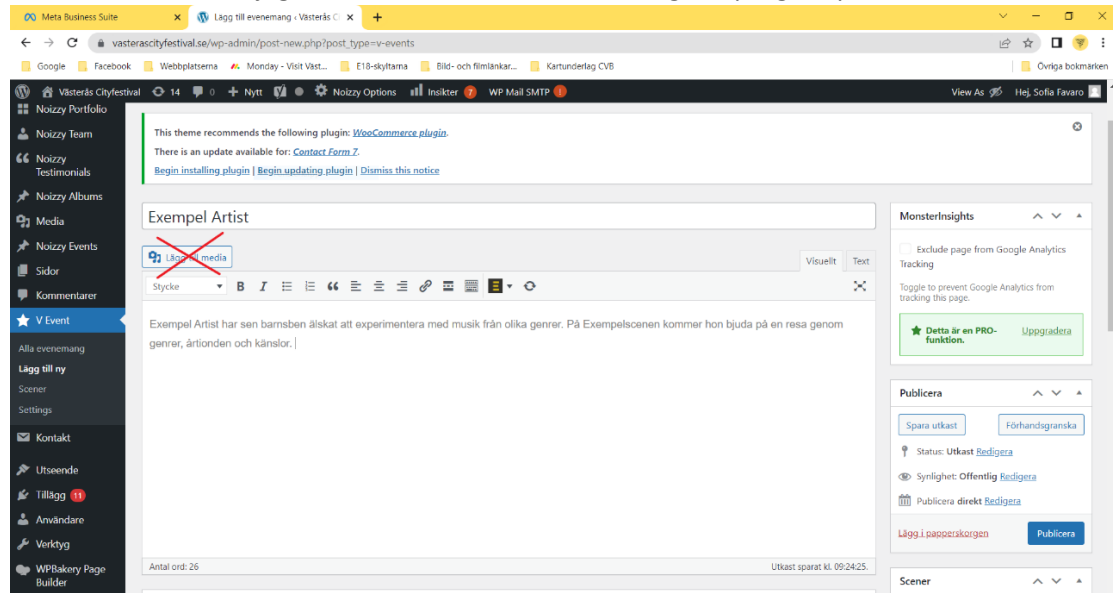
Meta Business Suite
Lägg till evenemang ‹ Västerås C
vasterascityfestival.se/wp-admin/post-new.php?post_type=v-events
Google Facebook Webbplatserna Monday - Visit Väst... E18-skyltarna Bild- och filmlänkar... Kartunderlag CVB Övriga bokmärken
Västerås Cityfestival 14 0 + Nytt Noizzy Options Insikter 7 WP Mail SMTP 1
View As Hej, Sofia Favaro
Noizzy Portfolio
Noizzy Team
Noizzy Testimonials
Noizzy Albums
Media
Noizzy Events
Sidor
Kommentarer
V Event
Alla evenemang
Lägg till ny
Scener
Settings
Kontakt
Utseende
Tillägg 11
Användare
Verktyg
WPBakery Page Builder
This theme recommends the following plugin: WooCommerce plugin.
There is an update available for: Contact Form 7.
Begin installing plugin | Begin updating plugin | Dismiss this notice
Exempel Artist
Lägg till media
Visuellt Text
Stycke
Exempel Artist har sen barnsben älskat att experimentera med musik från olika genrer. På Exempelscenen kommer hon bjuda på en resa genom genrer, årtionden och känslor.
Antal ord: 26
Utkast sparat kl. 09:24:25.
MonsterInsights
Exclude page from Google Analytics Tracking
Toggle to prevent Google Analytics from tracking this page.
Detta är en PRO-funktion.
Uppgradera
Publicera
Spara utkast
Förhandsgranska
Status: Utkast Redigera
Synlighet: Offentlig Redigera
Publicera direkt Redigera
Lägg i papperskorgen
Publicera
Scener